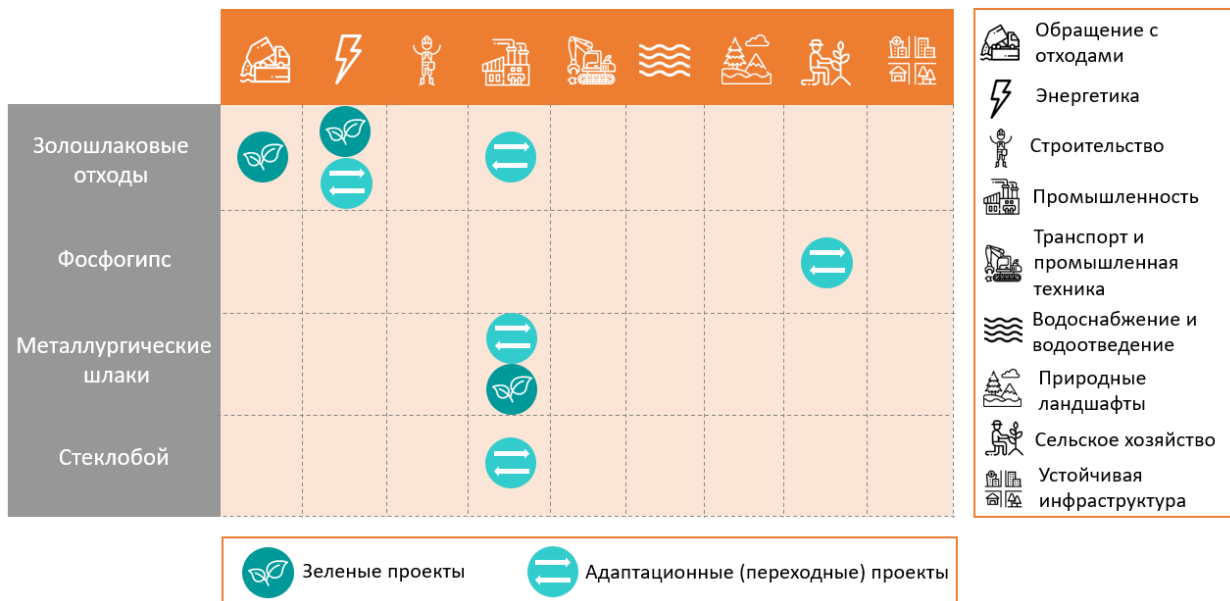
Золошлаковые отходы

Фосфогипс

Металлургические шлаки

Стеклобой

Обращение с отходами

Энергетика

Строительство

Промышленность

Транспорт и промышленная техника

Водоснабжение и водоотведение

Природные ландшафты

Сельское хозяйство

Устойчивая инфраструктура

Зеленые проекты

Адаптационные (переходные) проекты